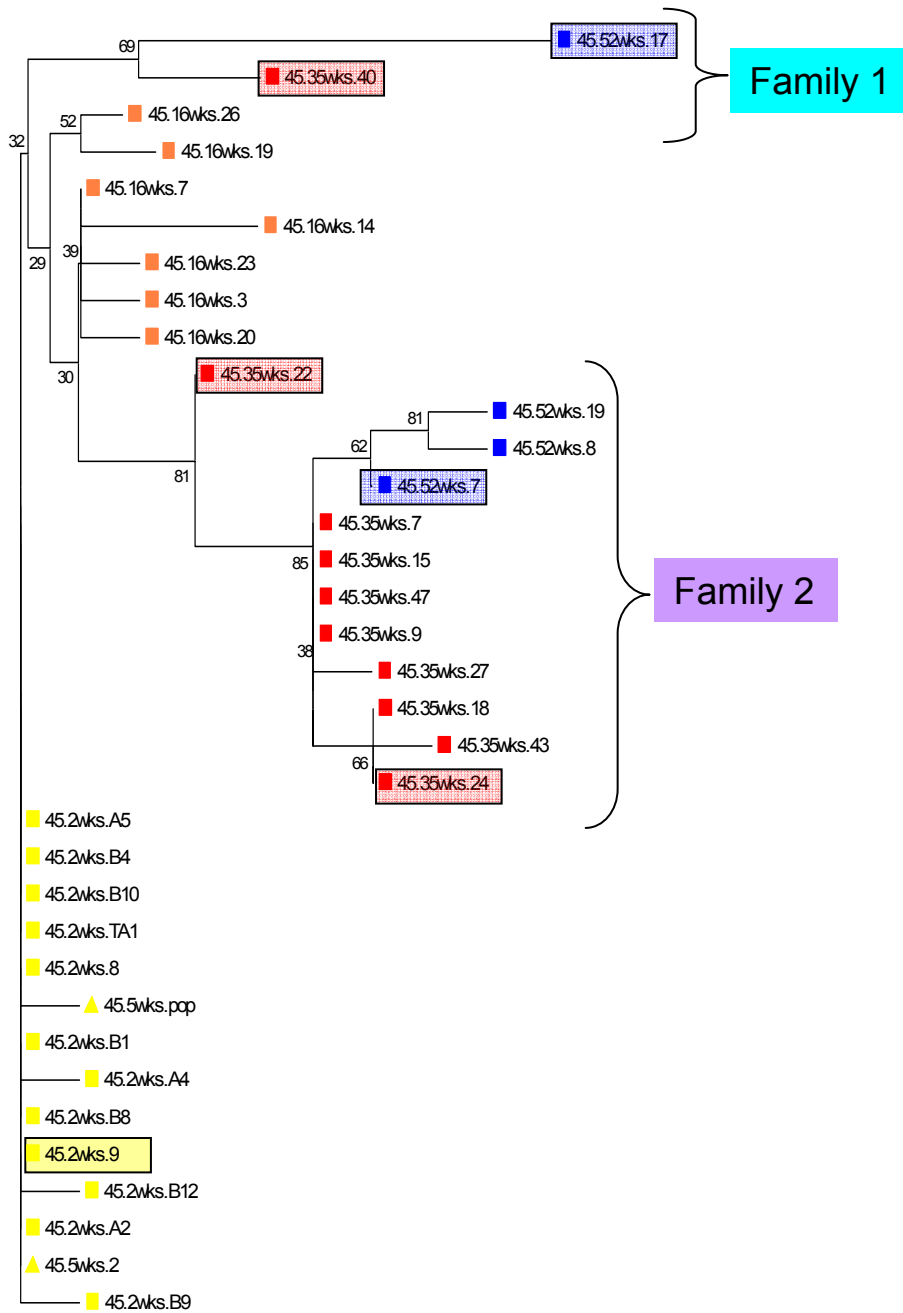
69
45.52wks.17
45.35wks.40
Family 1
52
45.16wks.26
32
45.16wks.19
45.16wks.7
45.16wks.14
39
29
45.16wks.23
45.16wks.3
45.16wks.20
30
45.35wks.22
81
45.52wks.19
62
45.52wks.8
81
45.52wks.7
45.35wks.7
85
45.35wks.15
Family 2
45.35wks.47
45.35wks.9
38
45.35wks.27
45.35wks.18
45.35wks.43
66
45.35wks.24
45.2wks.A5
45.2wks.B4
45.2wks.B10
45.2wks.TA1
45.2wks.8
45.5wks.pop
45.2wks.B1
45.2wks.A4
45.2wks.B8
45.2wks.9
45.2wks.B12
45.2wks.A2
45.5wks.2
45.2wks.B9